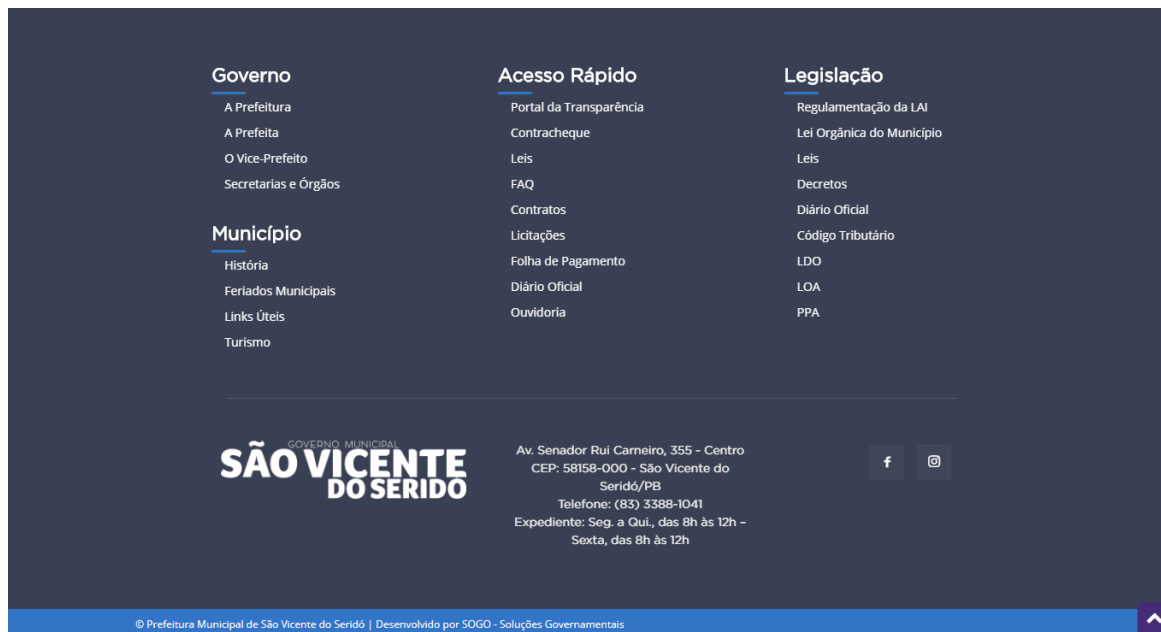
Governo

A Prefeitura
A Prefeita
O Vice-Prefeito
Secretarias e Órgãos

Município

História
Feriados Municipais
Links Úteis
Turismo

Acesso Rápido

Portal da Transparência
Contracheque
Leis
FAQ
Contratos
Licitações
Folha de Pagamento
Diário Oficial
Ouvidoria

Legislação

Regulamentação da LAI
Lei Orgânica do Município
Leis
Decretos
Diário Oficial
Código Tributário
LDO
LOA
PPA

GOVERNO MUNICIPAL
SÃO VICENTE
DO SERIDÓ

Av. Senador Rui Carneiro, 355 - Centro
CEP: 58158-000 - São Vicente do Seridó/PB
Telefone: (83) 3388-1041
Expediente: Seg. a Qui., das 8h às 12h – Sexta, das 8h às 12h

© Prefeitura Municipal de São Vicente do Seridó | Desenvolvido por SOGO - Soluções Governamentais